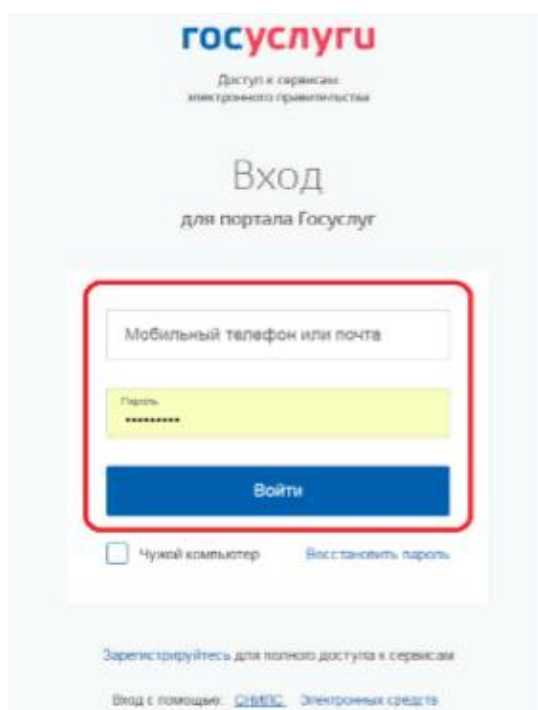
госуслуги

Доступ к сервисам электронного правительства

Вход

для портала Госуслуг

Мобильный телефон или почта

Пароль
••••••••••

Войти

Чужой компьютер

Восстановить пароль

Зарегистрируйтесь для полного доступа к сервисам

Вход с помощью: СНИЛС Электронных средств